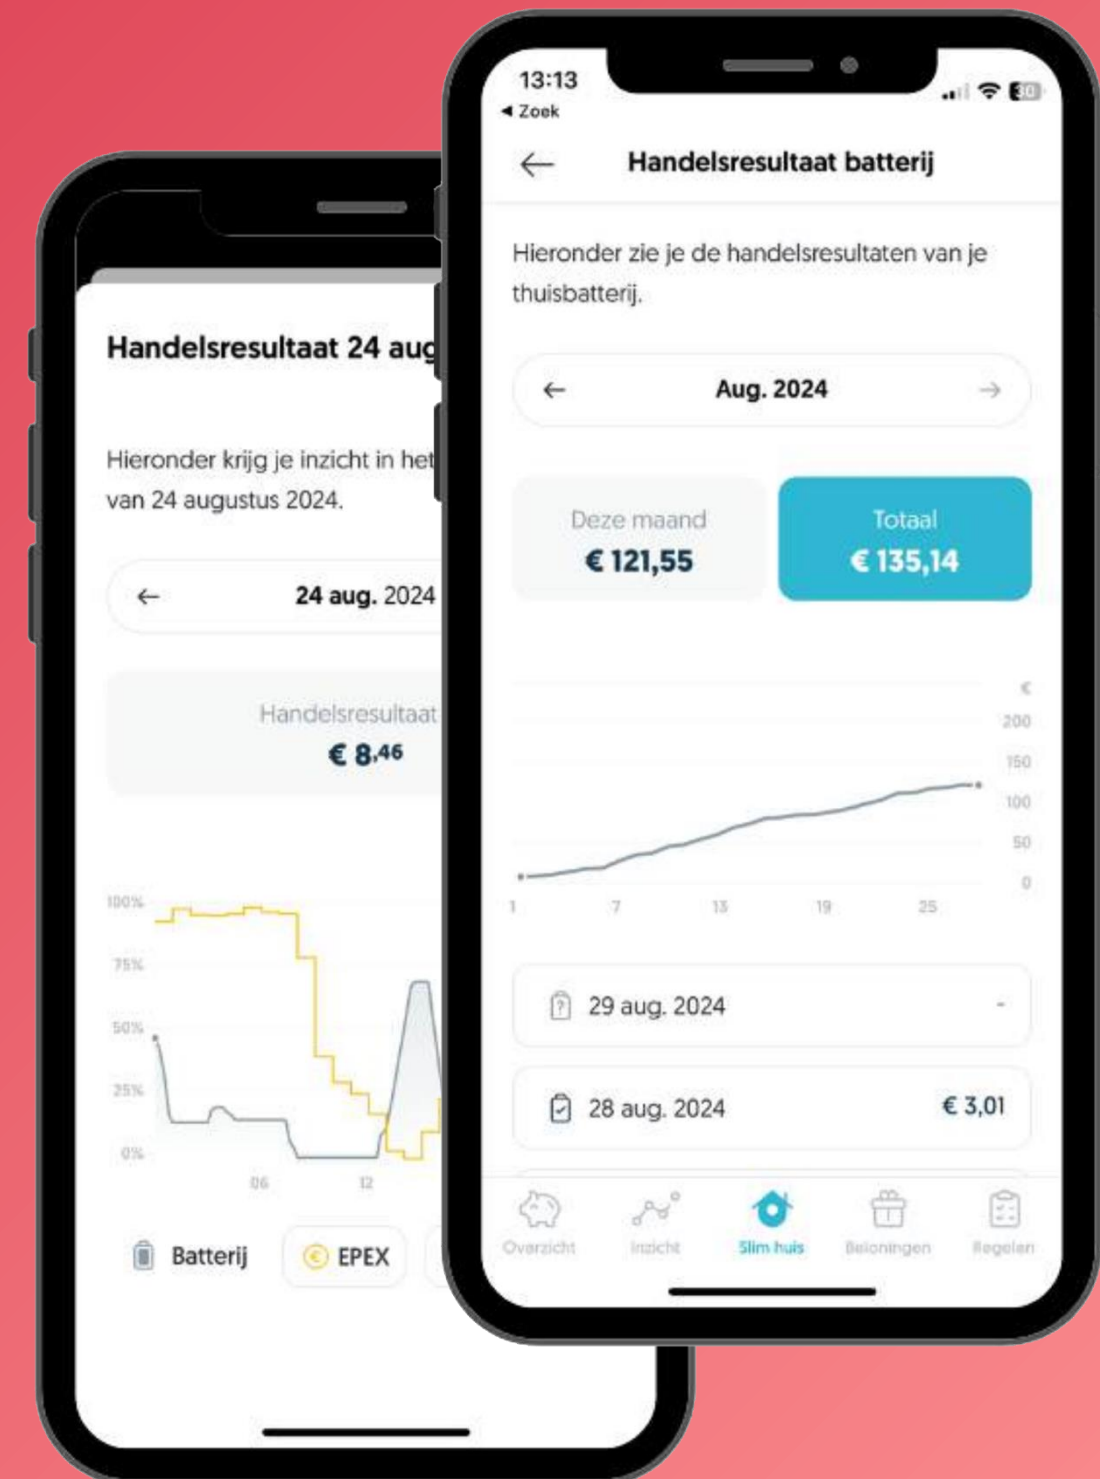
Handelsresultaat 24 aug

Hieronder krijg je inzicht in het
van 24 augustus 2024.

← 24 aug. 2024

Handelsresultaat
€ 8,46

100%
75%
50%
25%
0%
06
12

Batterij
EPEX

13:13
◂ Zoek
30

← Handelsresultaat batterij

Hieronder zie je de handelsresultaten van je thuisbatterij.

← Aug. 2024 →

Deze maand
€ 121,55

Totaal
€ 135,14

€
200
150
100
50
0
1
7
13
19
25

29 aug. 2024 -

28 aug. 2024 € 3,01

Overzicht
Inzicht
Slim huis
Beloningen
Regelen